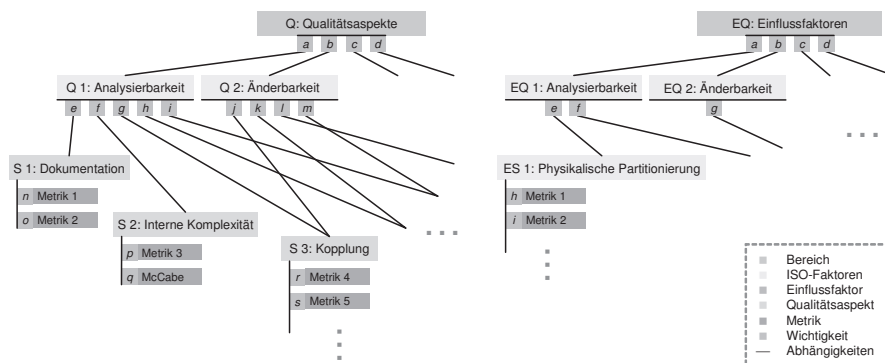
Q: Qualitätsaspekte

a b c d

Q 1: Analysierbarkeit

e f g h i

Q 2: Änderbarkeit

j k l m

S 1: Dokumentation

n Metrik 1

o Metrik 2

S 2: Interne Komplexität

p Metrik 3

q McCabe

S 3: Kopplung

r Metrik 4

s Metrik 5

EQ: Einflussfaktoren

a b c d

EQ 1: Analysierbarkeit

e f

EQ 2: Änderbarkeit

g

ES 1: Physikalische Partitionierung

h Metrik 1

i Metrik 2

Bereich
ISO-Faktoren
Einflussfaktor
Qualitätsaspekt
Metrik
Wichtigkeit
Abhängigkeiten